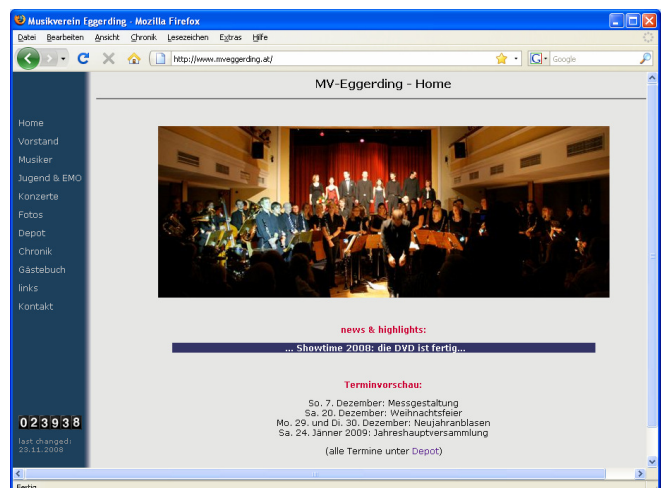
Musikverein Eggerding - Mozilla Firefox

Datei Bearbeiten Ansicht Chronik Lesezeichen Extras Hilfe

http://www.mveggerding.at/

Google

MV-Eggerding - Home

Home
Vorstand
Musiker
Jugend & EMO
Konzerte
Fotos
Depot
Chronik
Gästebuch
links
Kontakt

023938

last changed:
23.11.2008

news & highlights:

... Showtime 2008: die DVD ist fertig...

Terminvorschau:

So. 7. Dezember: Messgestaltung
Sa. 20. Dezember: Weihnachtsfeier
Mo. 29. und Di. 30. Dezember: Neujahranblasen
Sa. 24. Jänner 2009: Jahreshauptversammlung

(alle Termine unter Depot)

Fertig